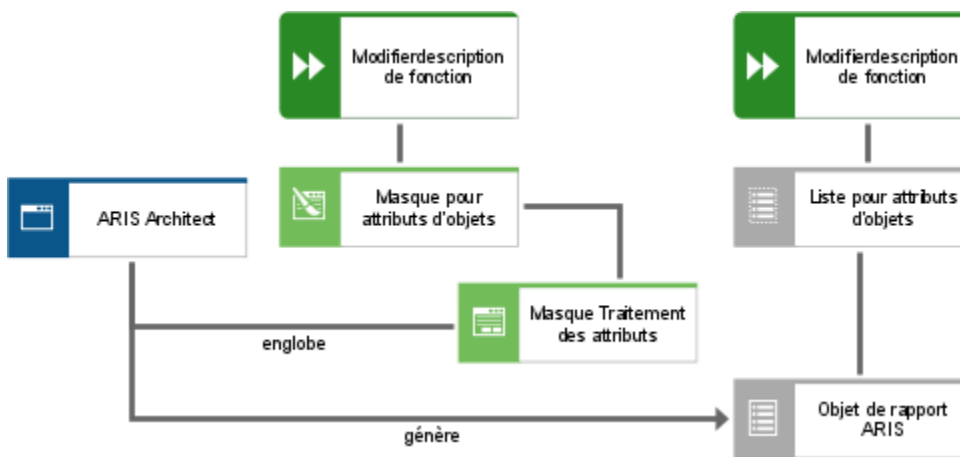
Modifierdescription de fonction

Modifierdescription de fonction

ARIS Architect

Masque pour attributs d'objets

Liste pour attributs d'objets

Masque Traitement des attributs

englobe

Objet de rapport ARIS

génère